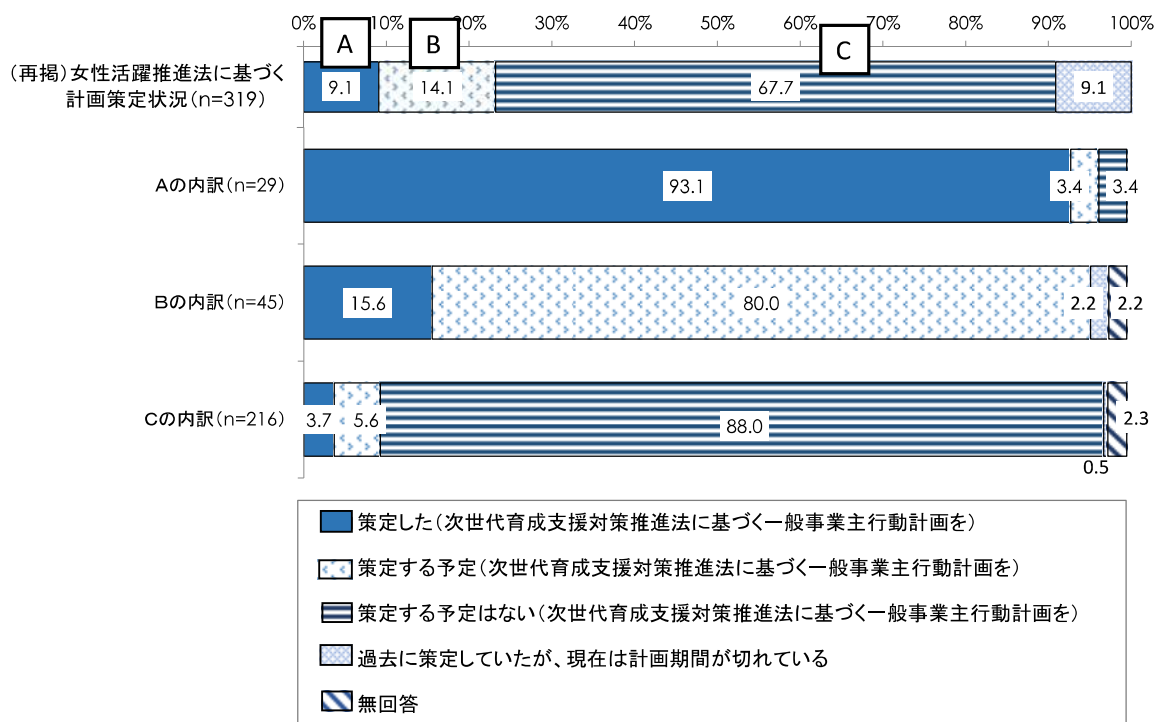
0% 10% 20% 30% 40% 50% 60% 70% 80% 90% 100%

A B C

（再掲）女性活躍推進法に基づく計画策定状況（n=319） 9.1 14.1 67.7 9.1

Aの内訳（n=29） 93.1 3.4 3.4

Bの内訳（n=45） 15.6 80.0 2.2 2.2

Cの内訳（n=216） 3.7 5.6 88.0 2.3 0.5

策定した（次世代育成支援対策推進法に基づく一般事業主行動計画を）

策定する予定（次世代育成支援対策推進法に基づく一般事業主行動計画を）

策定する予定はない（次世代育成支援対策推進法に基づく一般事業主行動計画を）

過去に策定していたが、現在は計画期間が切れている

無回答